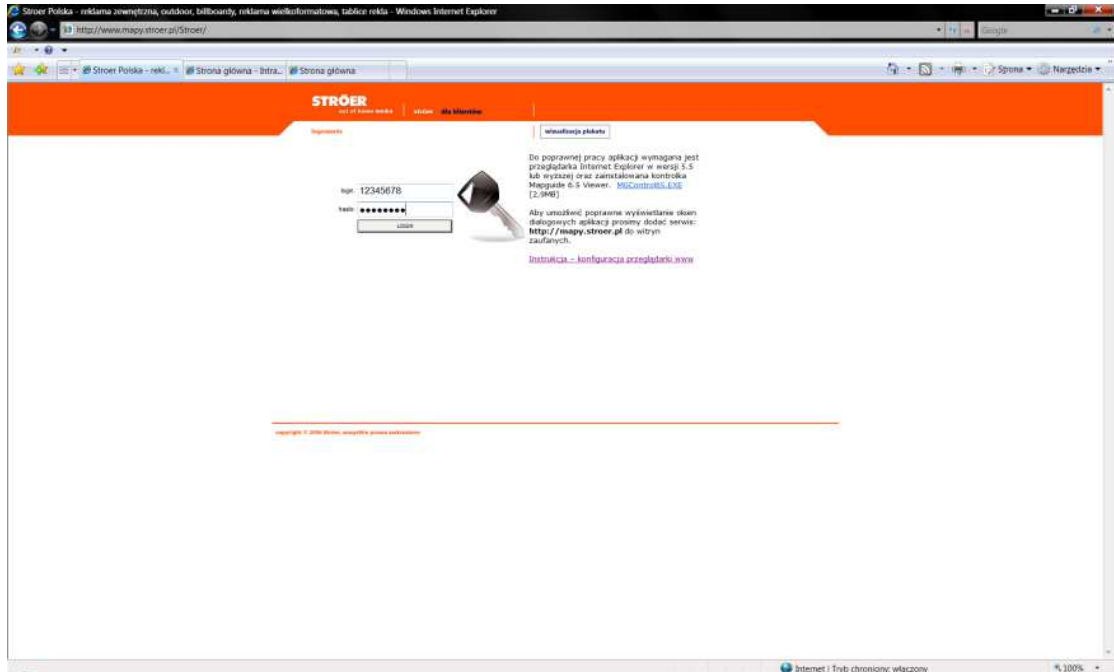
Stroer Polska - reklama zewnętrzna, outdoor, billboardy, reklama wielkoformatowa, tablice rekla - Windows Internet Explorer

http://www.mapy.stroer.pl/Stroer/

Google

Stroer Polska - rekl... | Strona główna - Intra... | Strona główna

Strona ▾ Narzędzia ▾

STRÖER
out of home media

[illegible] | dla klientów

logowanie

wizualizacja plakatu

login 12345678

hasło ••••••••

LOGIN

Do poprawnej pracy aplikacji wymagana jest przeglądarka Internet Explorer w wersji 5.5 lub wyższej oraz zainstalowana kontrolka Mapguide 6.5 Viewer. MGControl65.EXE [2,9MB]

Aby umożliwić poprawne wyświetlanie okien dialogowych aplikacji prosimy dodać serwis: http://mapy.stroer.pl do witryn zaufanych.

Instrukcja - konfiguracja przeglądarki www

copyright © 2006 Ströer. wszystkie prawa zastrzeżone

Internet | Tryb chroniony: włączony

100%